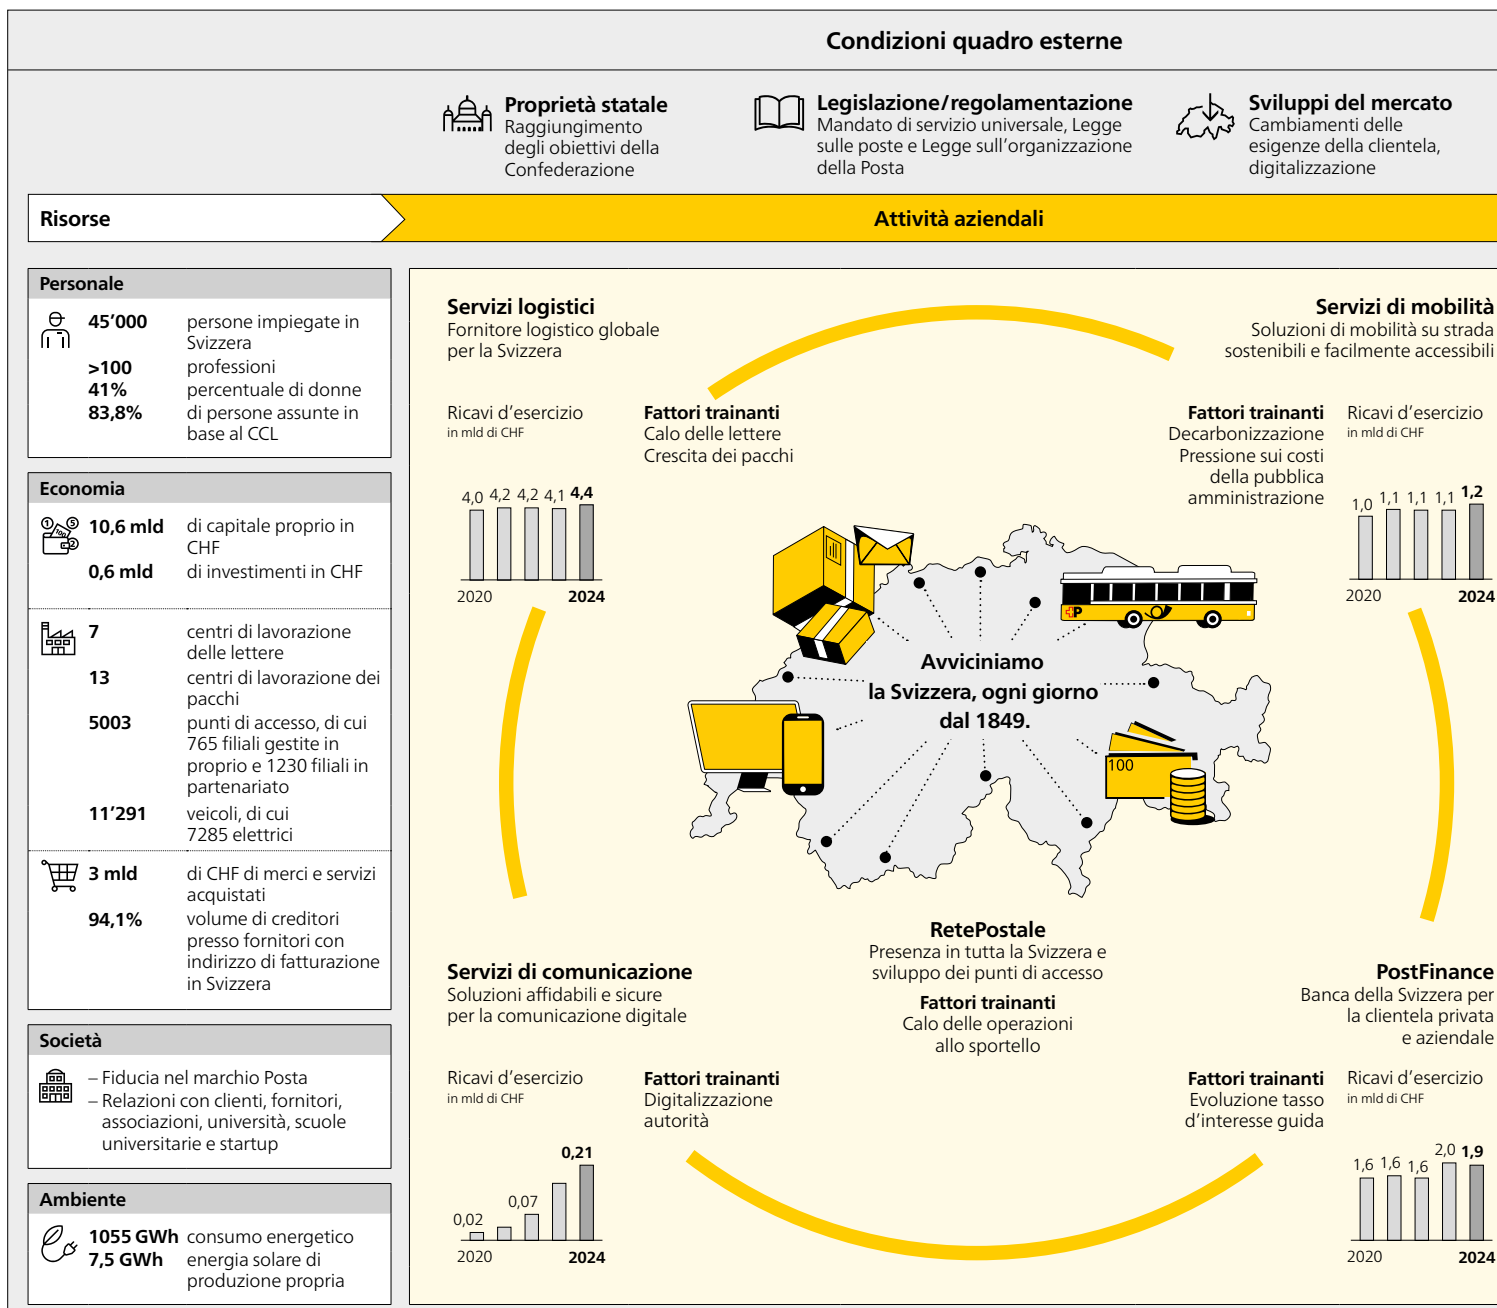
Condizioni quadro esterne

Proprietà statale
Raggiungimento degli obiettivi della Confederazione

Legislazione/regolamentazione
Mandato di servizio universale, Legge sulle poste e Legge sull'organizzazione della Posta

Sviluppi del mercato
Cambiamenti delle esigenze della clientela, digitalizzazione

Risorse

Attività aziendali

Personale

| | |
|---|---|
| 45'000 | persone impiegate in Svizzera |
| >100 | professioni |
| 41% | percentuale di donne |
| 83,8% | di persone assunte in base al CCL |

Economia

| | |
|---|---|
| 10,6 mld | di capitale proprio in CHF |
| 0,6 mld | di investimenti in CHF |

| | |
|---|---|
| 7 | centri di lavorazione delle lettere |
| 13 | centri di lavorazione dei pacchi |
| 5003 | punti di accesso, di cui 765 filiali gestite in proprio e 1230 filiali in partenariato |
| 11'291 | veicoli, di cui 7285 elettrici |

| | |
|---|---|
| 3 mld | di CHF di merci e servizi acquistati |
| 94,1% | volume di creditori presso fornitori con indirizzo di fatturazione in Svizzera |

Società
– Fiducia nel marchio Posta
– Relazioni con clienti, fornitori, associazioni, università, scuole universitarie e startup

Ambiente

| | |
|---|---|
| 1055 GWh | consumo energetico |
| 7,5 GWh | energia solare di produzione propria |

Servizi logistici
Fornitore logistico globale per la Svizzera

Ricavi d'esercizio
in mld di CHF
4,0 4,2 4,2 4,1 4,4
2020 2024

Fattori trainanti
Calo delle lettere
Crescita dei pacchi

Servizi di mobilità
Soluzioni di mobilità su strada sostenibili e facilmente accessibili

Fattori trainanti
Decarbonizzazione
Pressione sui costi della pubblica amministrazione

Ricavi d'esercizio
in mld di CHF
1,0 1,1 1,1 1,1 1,2
2020 2024

Avviciniamo la Svizzera, ogni giorno dal 1849.

100

RetePostale
Presenza in tutta la Svizzera e sviluppo dei punti di accesso

Fattori trainanti
Calo delle operazioni allo sportello

Servizi di comunicazione
Soluzioni affidabili e sicure per la comunicazione digitale

Ricavi d'esercizio
in mld di CHF
0,02 0,07 0,21
2020 2024

Fattori trainanti
Digitalizzazione autorità

PostFinance
Banca della Svizzera per la clientela privata e aziendale

Fattori trainanti
Evoluzione tasso d'interesse guida

Ricavi d'esercizio
in mld di CHF
1,6 1,6 1,6 2,0 1,9
2020 2024